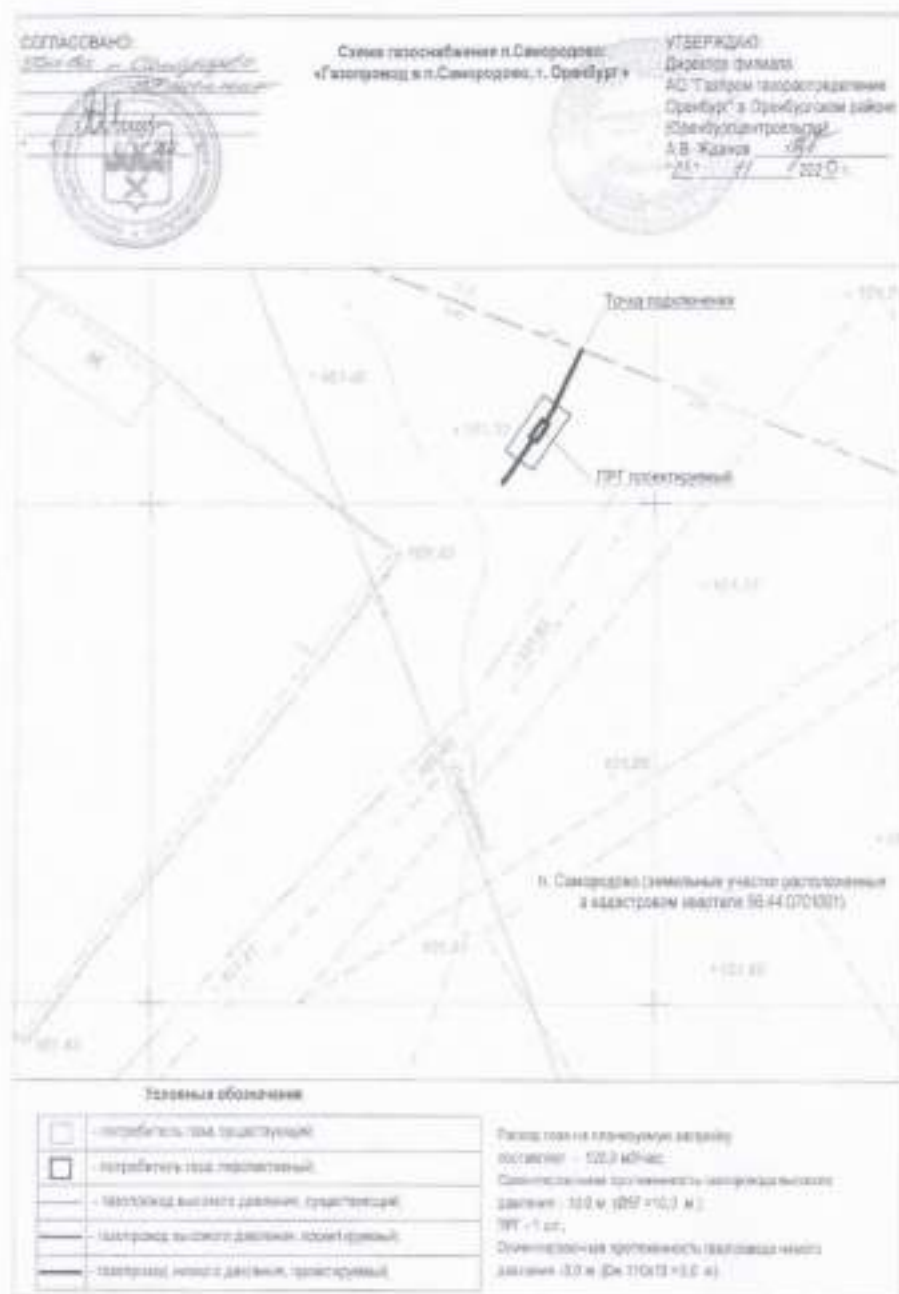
СОГЛАСОВАНО:
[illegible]

Схема газоснабжения п.Самородово:
«Газопровод в п.Самородово, г. Оренбург »

УТВЕРЖДАЮ:
Директор филиала
АО "Газпром газораспределение Оренбург" в Оренбургском районе (Оренбурграйгаз)
А.В. Жданов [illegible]
«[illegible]» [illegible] 202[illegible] г.

Точка подключения

ПРГ проектируемый

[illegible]

п. Самородово (земельные участки расположенные в кадастровом квартале 56:44:0701001)

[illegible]

Условные обозначения

| | - потребитель газа, существующий; |
|---|---|
| | - потребитель газа, перспективный; |
| | - газопровод высокого давления, существующий; |
| | - газопровод высокого давления, проектируемый; |
| | - газопровод низкого давления, проектируемый; |

Расход газа на планируемую застройку составляет - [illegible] м3/час.
Ориентировочная протяженность газопровода высокого давления - 10,0 м. (Ø57 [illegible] м.)
ПРГ - 1 шт.;
Ориентировочная протяженность газопровода низкого давления -3,0 м. (Dе 110х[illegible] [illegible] м).